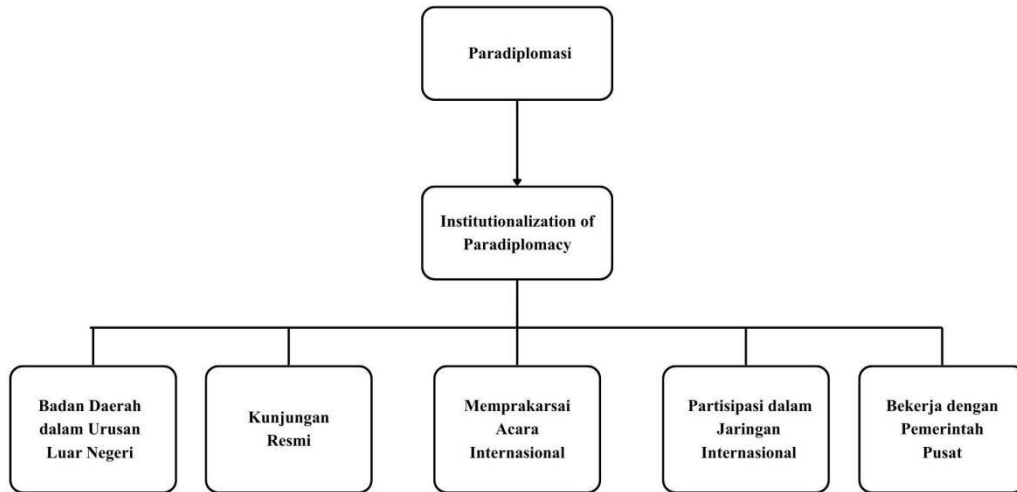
Paradiplomasi

Institutionalization of Paradiplomacy

Badan Daerah dalam Urusan Luar Negeri

Kunjungan Resmi

Memprakarsai Acara Internasional

Partisipasi dalam Jaringan Internasional

Bekerja dengan Pemerintah Pusat